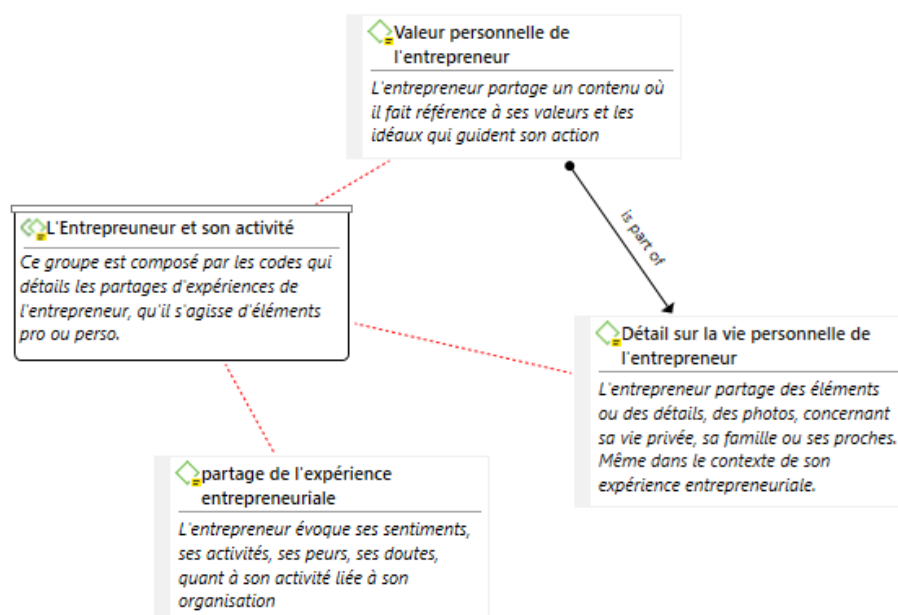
Valeur personnelle de l'entrepreneur

L'entrepreneur partage un contenu où il fait référence à ses valeurs et les idéaux qui guident son action

is part of

L'Entrepreuneur et son activité

Ce groupe est composé par les codes qui détails les partages d'expériences de l'entrepreneur, qu'il s'agisse d'éléments pro ou perso.

Détail sur la vie personnelle de l'entrepreneur

L'entrepreneur partage des éléments ou des détails, des photos, concernant sa vie privée, sa famille ou ses proches. Même dans le contexte de son expérience entrepreneuriale.

partage de l'expérience entrepreneuriale

L'entrepreneur évoque ses sentiments, ses activités, ses peurs, ses doutes, quant à son activité liée à son organisation